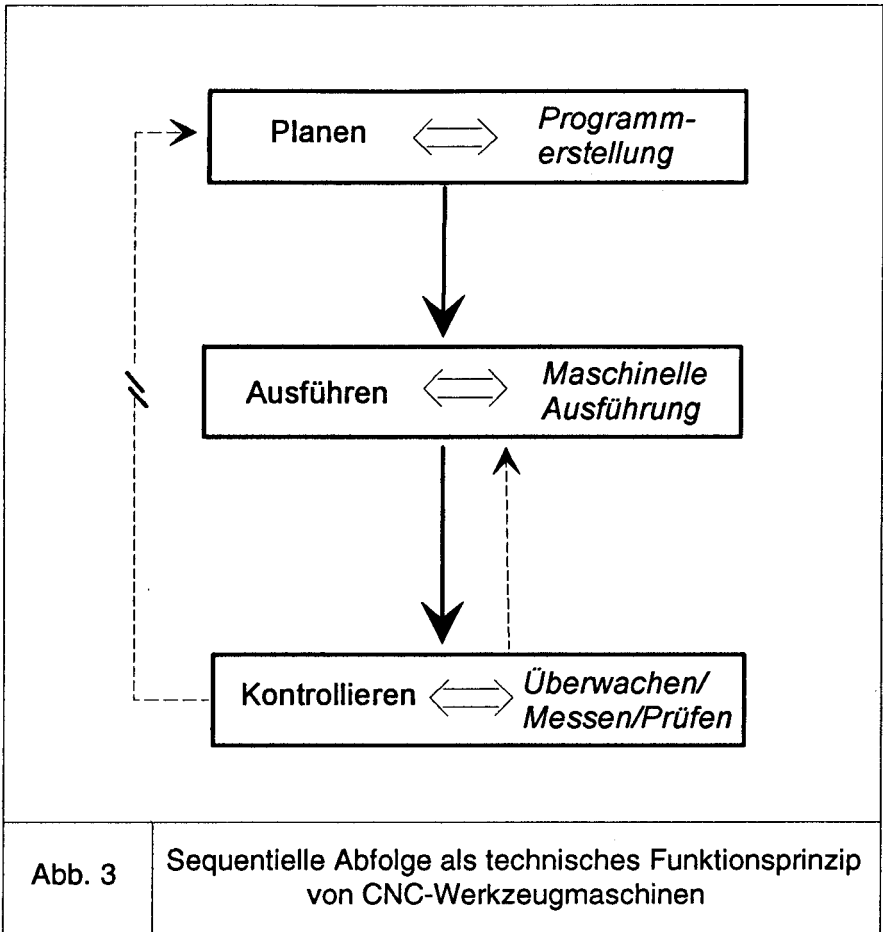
Planen $\Longleftrightarrow$ *Programmerstellung*

Ausführen $\Longleftrightarrow$ *Maschinelle Ausführung*

Kontrollieren $\Longleftrightarrow$ *Überwachen/ Messen/Prüfen*

| Abb. 3 | Sequentielle Abfolge als technisches Funktionsprinzip von CNC-Werkzeugmaschinen |
|---|---|